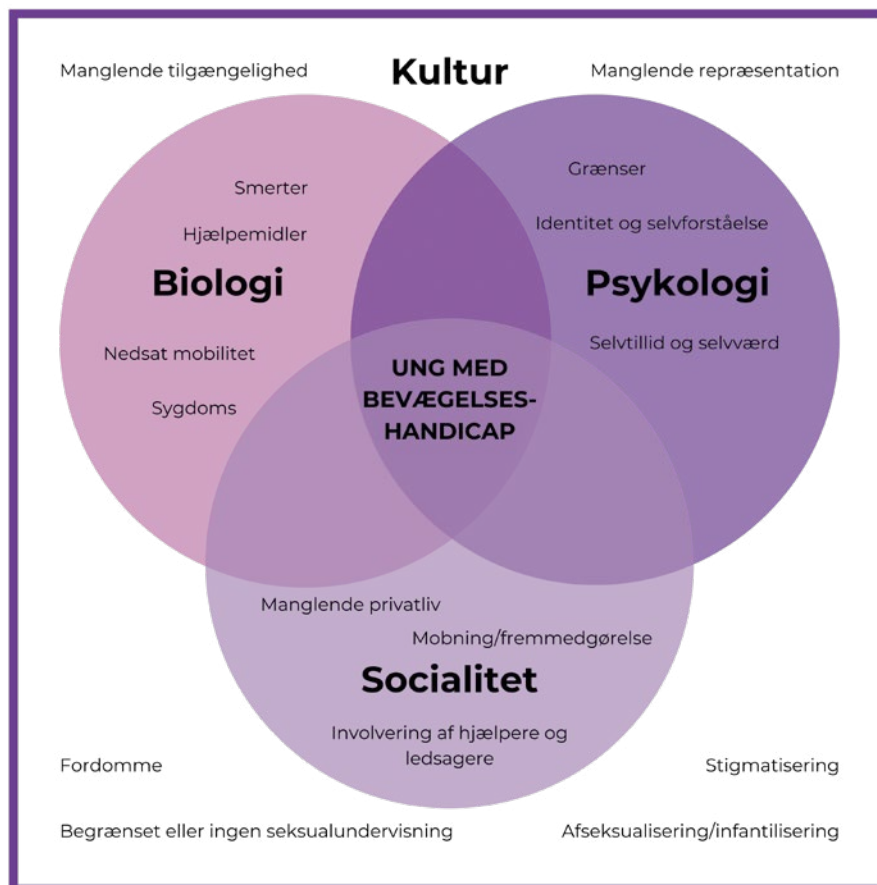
Manglende tilgængelighed

Kultur

Manglende repræsentation

Smerter

Hjælpemidler

Biologi

Nedsat mobilitet

Sygdoms

Grænser

Identitet og selvforståelse

Psykologi

Selvtillid og selvværd

UNG MED BEVÆGELSES-HANDICAP

Manglende privatliv

Mobning/fremmedgørelse

Socialitet

Involvering af hjælpere og ledsagere

Fordomme

Stigmatisering

Begrænset eller ingen seksualundervisning

Afseksualisering/infantilisering